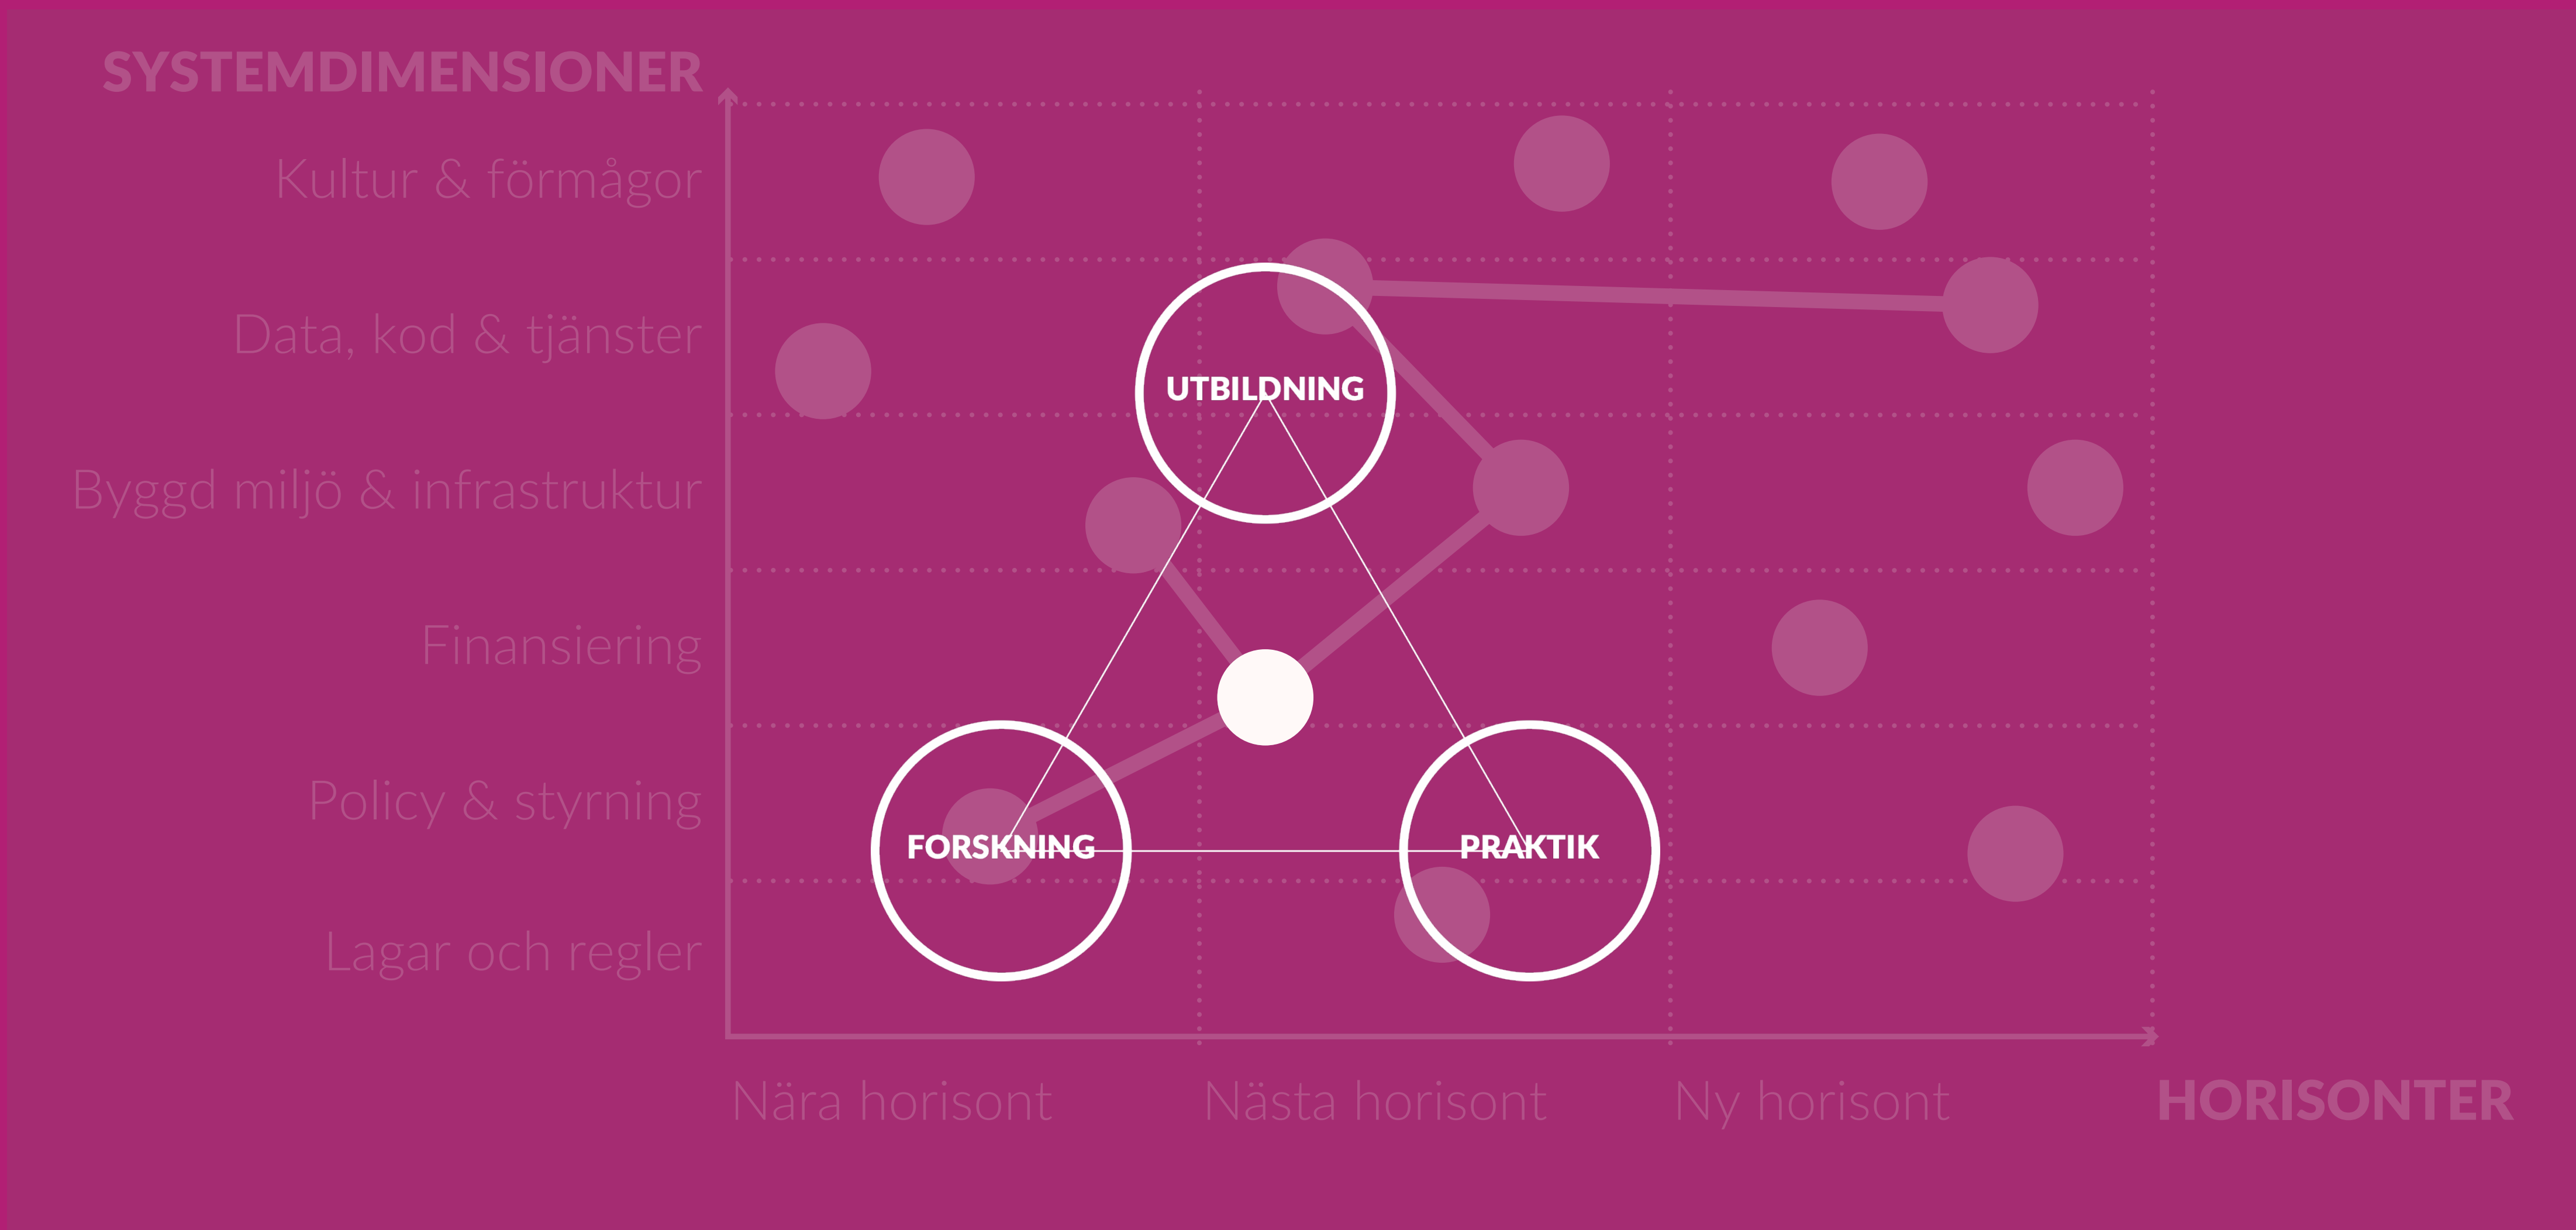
SYSTEMDIMENSIONER

Kultur & förmågor

Data, kod & tjänster

Byggd miljö & infrastruktur

Finansiering

Policy & styrning

Lagar och regler

UTBILDNING

FORSKNING

PRAKTIK

Nära horisont

Nästa horisont

Ny horisont

HORISONTER